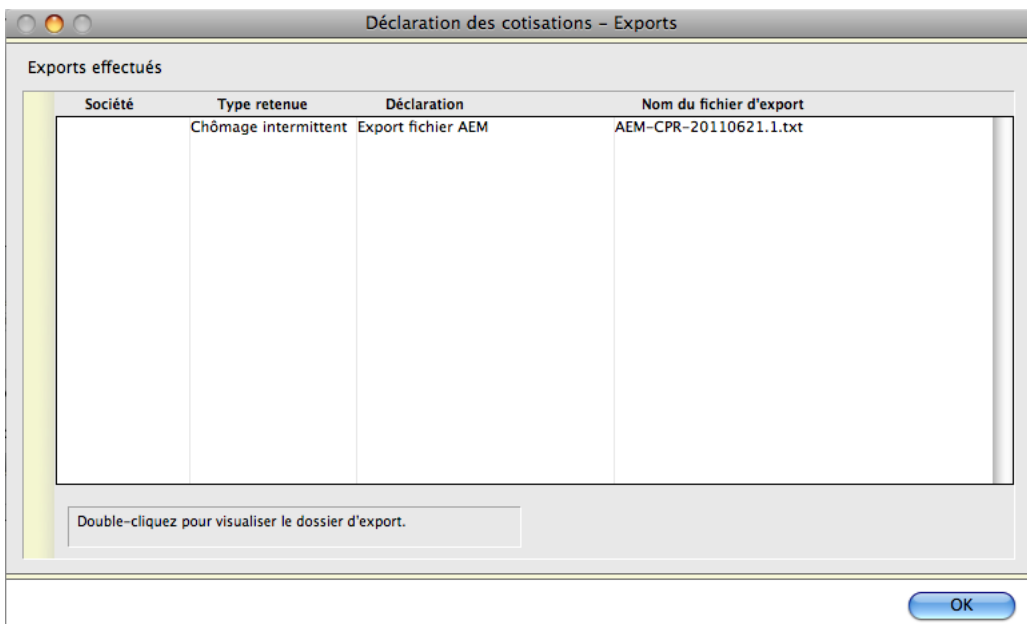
Déclaration des cotisations - Exports

Exports effectués

| Société | Type retenue | Déclaration | Nom du fichier d'export |
|---|---|---|---|
| | Chômage intermittent | Export fichier AEM | AEM-CPR-20110621.1.txt |

Double-cliquez pour visualiser le dossier d'export.

OK